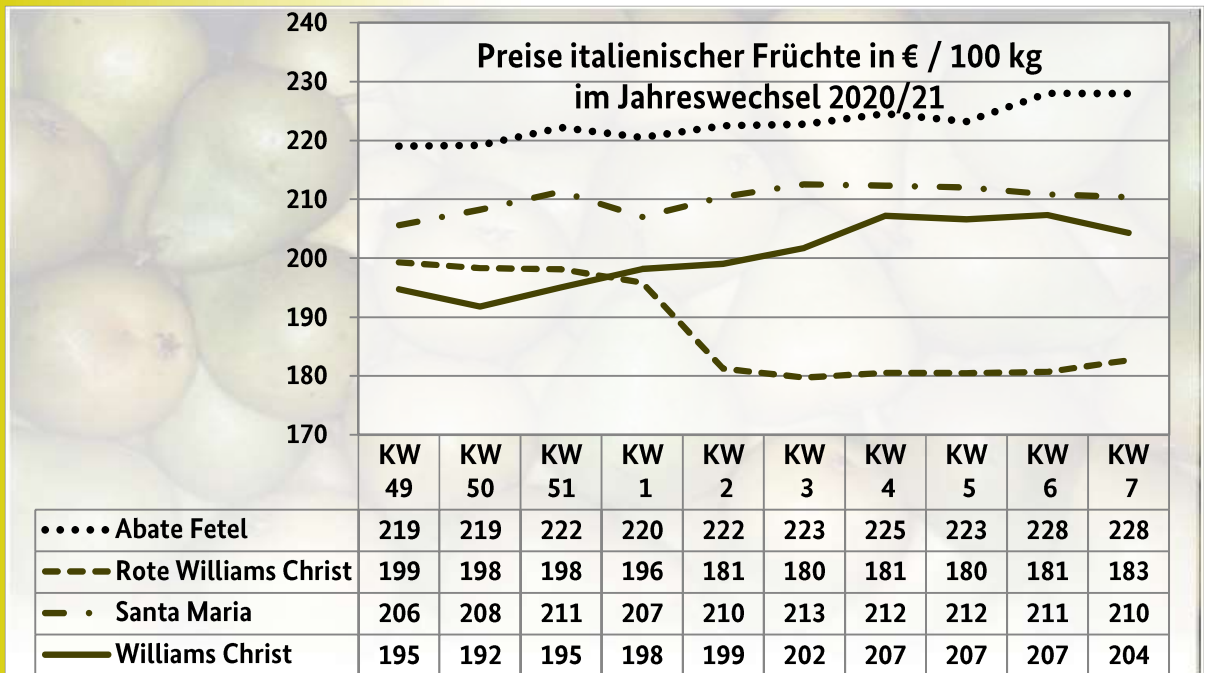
Preise italienischer Früchte in € / 100 kg
im Jahreswechsel 2020/21

240
230
220
210
200
190
180
170

| | KW 49 | KW 50 | KW 51 | KW 1 | KW 2 | KW 3 | KW 4 | KW 5 | KW 6 | KW 7 |
|---|---|---|---|---|---|---|---|---|---|---|
| Abate Fetel | 219 | 219 | 222 | 220 | 222 | 223 | 225 | 223 | 228 | 228 |
| Rote Williams Christ | 199 | 198 | 198 | 196 | 181 | 180 | 181 | 180 | 181 | 183 |
| Santa Maria | 206 | 208 | 211 | 207 | 210 | 213 | 212 | 212 | 211 | 210 |
| Williams Christ | 195 | 192 | 195 | 198 | 199 | 202 | 207 | 207 | 207 | 204 |